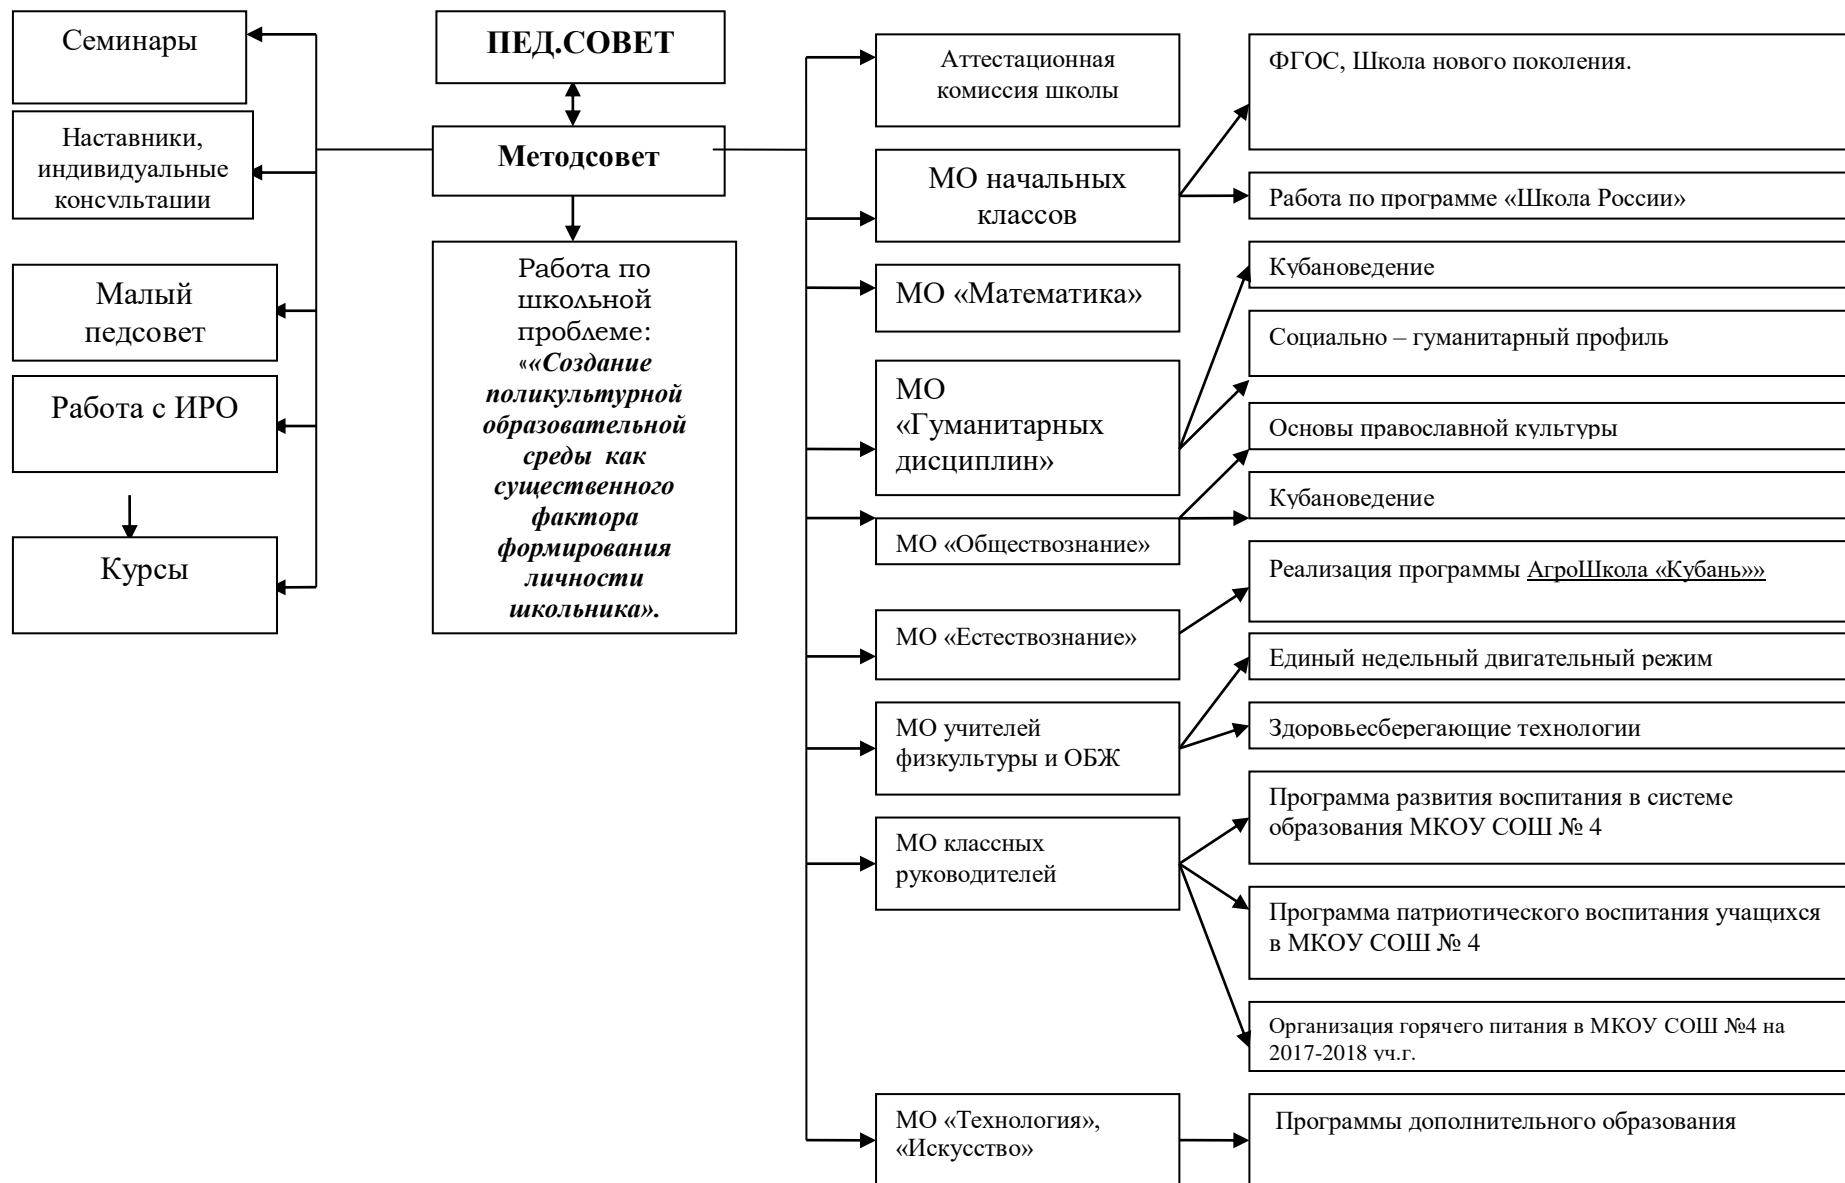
Семинары

Наставники, индивидуальные консультации

Малый педсовет

Работа с ИРО

Курсы

ПЕД.СОВЕТ

Методсовет

Работа по школьной проблеме: ««Создание поликультурной образовательной среды как существенного фактора формирования личности школьника».

Аттестационная комиссия школы

МО начальных классов

МО «Математика»

МО «Гуманитарных дисциплин»

МО «Обществознание»

МО «Естествознание»

МО учителей физкультуры и ОБЖ

МО классных руководителей

МО «Технология», «Искусство»

ФГОС, Школа нового поколения.

Работа по программе «Школа России»

Кубановедение

Социально – гуманитарный профиль

Основы православной культуры

Кубановедение

Реализация программы АгроШкола «Кубань»»

Единый недельный двигательный режим

Здоровьесберегающие технологии

Программа развития воспитания в системе образования МКОУ СОШ № 4

Программа патриотического воспитания учащихся в МКОУ СОШ № 4

Организация горячего питания в МКОУ СОШ №4 на 2017-2018 уч.г.

Программы дополнительного образования